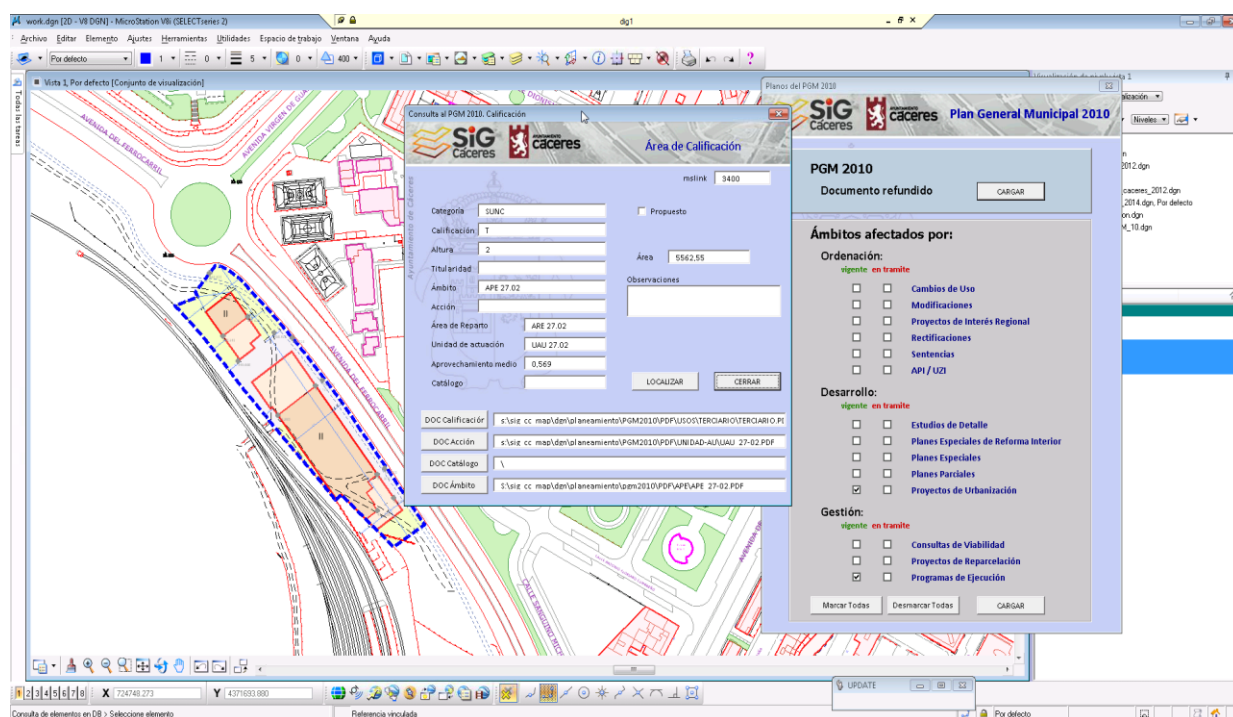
work.dgn [2D - V8 DGN] - MicroStation V8i (SELECTseries 2)

dg1

Archivo Editar Elemento Ajustes Herramientas Utilidades Espacio de trabajo Ventana Ayuda

Por defecto

1

0

5

0

400

Todas las tareas

Vista 1, Por defecto [Conjunto de visualización]

AVENIDA DEL FERROCARRIL

AVENIDA VIRGEN DE GUA

AVENIDA DEL FERROCARRIL

CALLE SANGUINO MICH

Ayuntamiento de Cáceres

Consulta al PGM 2010. Calificación

SiG Cáceres

AYUNTAMIENTO cáceres

Área de Calificación

mslink 3400

Categoría SUNC

Propuesto

Calificación T

Altura 2

Área 5562,55

Titularidad

Observaciones

Ámbito APE 27.02

Acción

Área de Reparto ARE 27.02

Unidad de actuación UAU 27.02

Aprovechamiento medio 0,569

Catálogo

LOCALIZAR

CERRAR

DOC Calificación s:\sig cc map\dgn\planeamiento\PGM2010\PDF\USOS\TERCIARIO\TERCIARIO.PI

DOC Acción s:\sig cc map\dgn\planeamiento\PGM2010\PDF\UNIDAD-AU\UAU 27-02.PDF

DOC Catálogo \

DOC Ámbito s:\sig cc map\dgn\planeamiento\pgm2010\PDF\APE\APE 27-02.PDF

Planos del PGM 2010

SiG Cáceres

AYUNTAMIENTO cáceres

Plan General Municipal 2010

PGM 2010

Documento refundido

CARGAR

Ámbitos afectados por:

Ordenación:

vigente en tramite

Cambios de Uso

Modificaciones

Proyectos de Interés Regional

Rectificaciones

Sentencias

API / UZI

Desarrollo:

vigente en tramite

Estudios de Detalle

Planes Especiales de Reforma Interior

Planes Especiales

Planes Parciales

Proyectos de Urbanización

Gestión:

vigente en tramite

Consultas de Viabilidad

Proyectos de Reparcelación

Programas de Ejecución

Marcar Todas

Desmarcar Todas

CARGAR

Visualización de vista 1

ización

Niveles

n

2012.dgn

caceres_2012.dgn

_2014.dgn, Por defecto

on.dgn

M_10.dgn

1 2 3 4 5 6 7 8

X 724748.273

Y 4371693.880

UPDATE

Consulta de elementos en DB > Seleccione elemento

Referencia vinculada

Por defecto